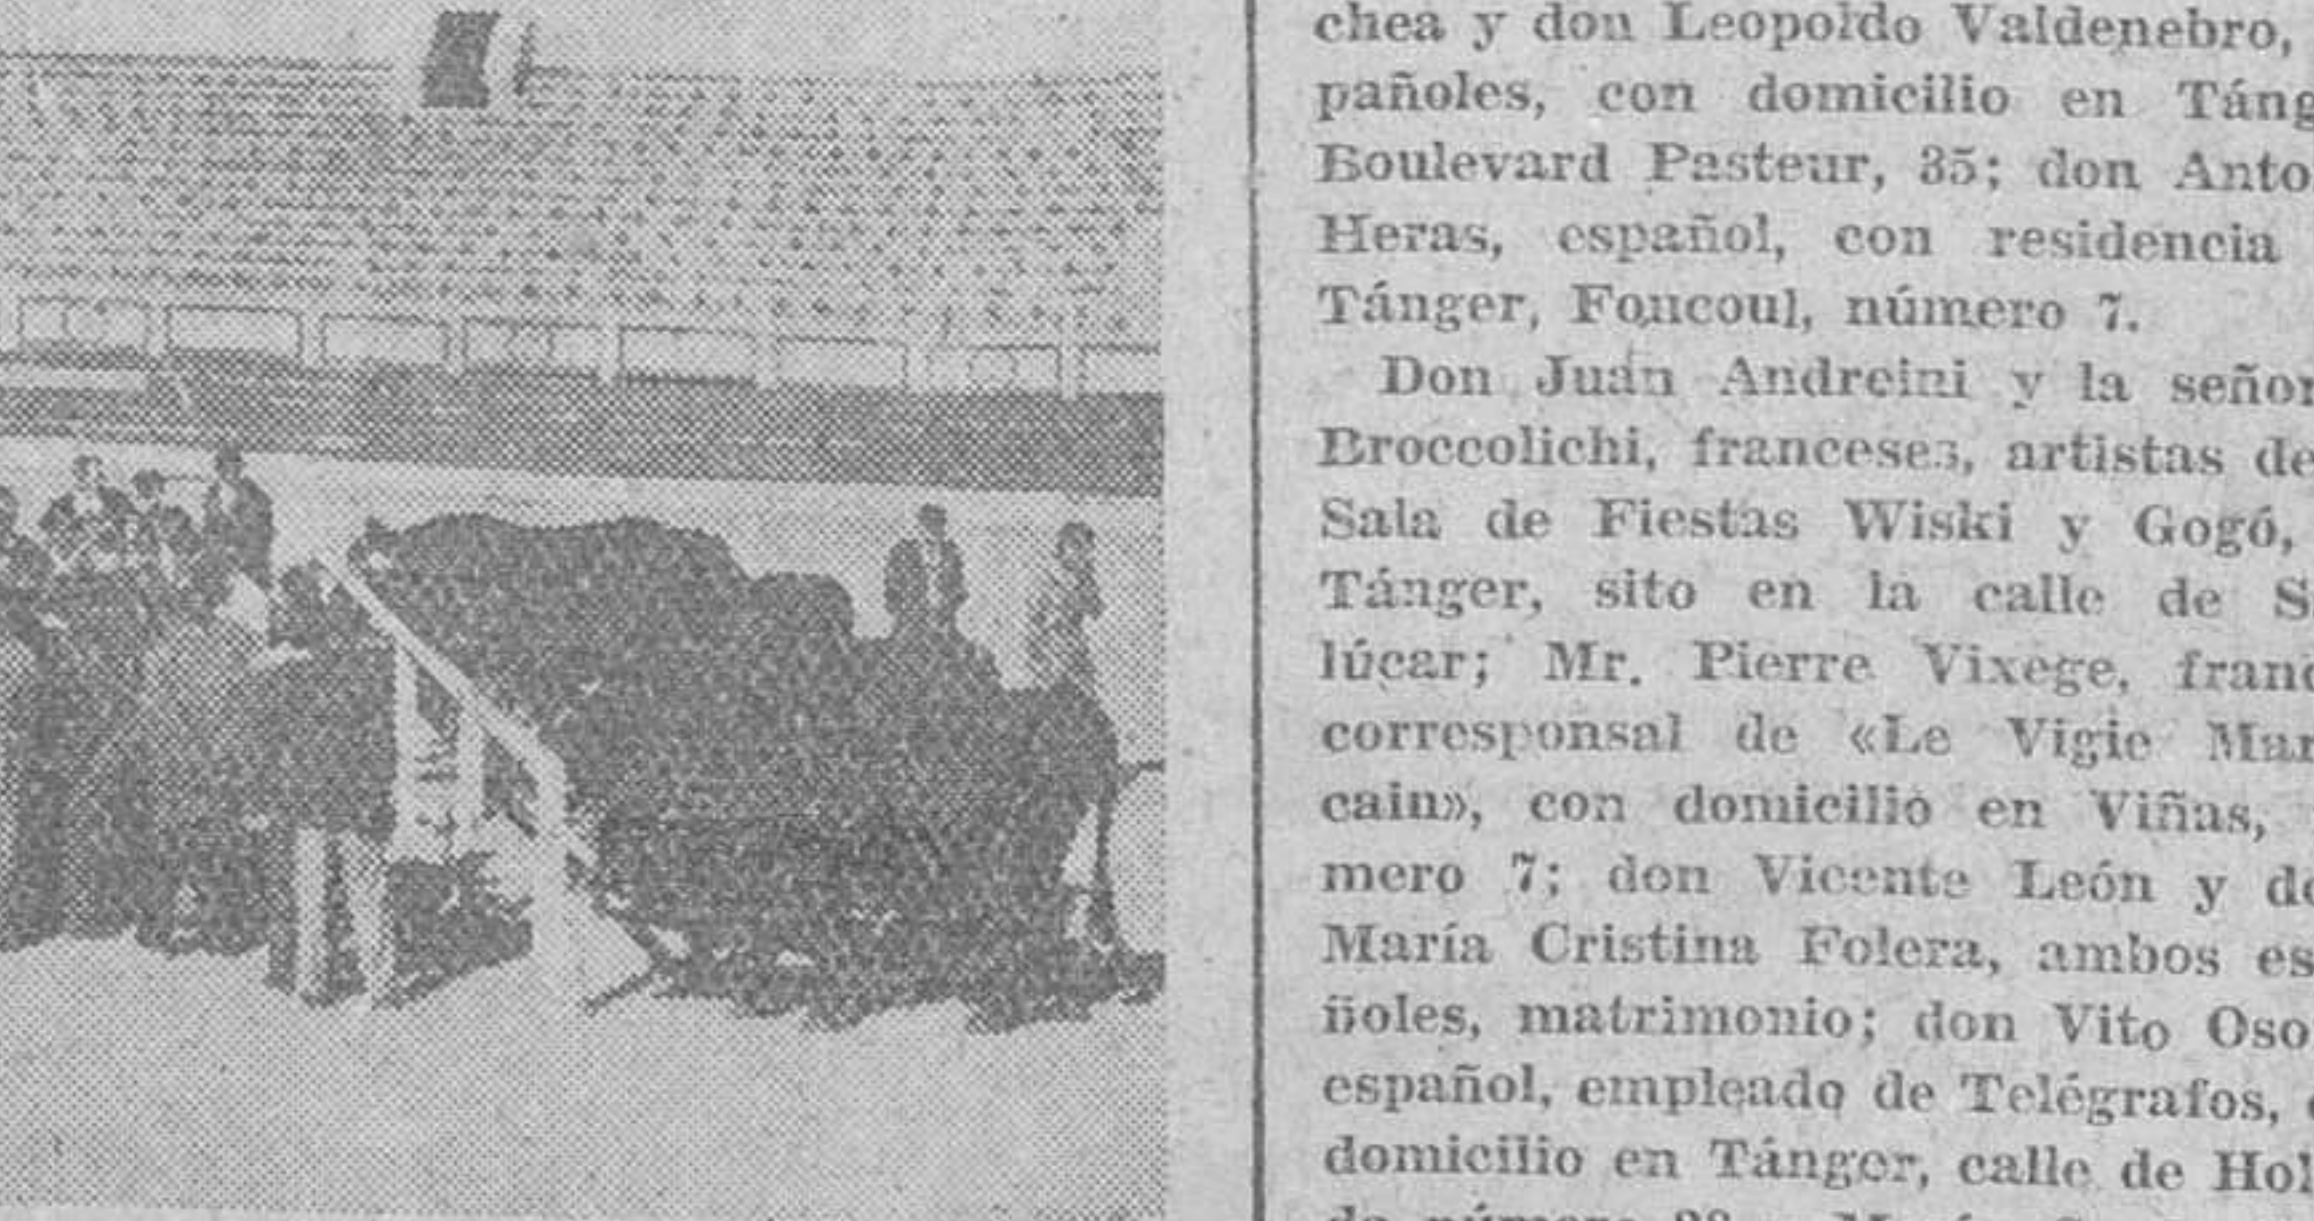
chea y don Leopoldo Valdenebro, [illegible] pañoles, con domicilio en Táng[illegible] Boulevard Pasteur, 35; don Anto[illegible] Heras, español, con residencia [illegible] Tánger, Foucoul, número 7.

Don Juan Andreini y la señor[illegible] Broccolichi, franceses, artistas de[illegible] Sala de Fiestas Wiski y Gogó, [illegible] Tánger, sito en la calle de S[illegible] lúcar; Mr. Pierre Vixege, fran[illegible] corresponsal de «Le Vigie Mar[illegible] cain», con domicilio en Viñas, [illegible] mero 7; don Vicente León y d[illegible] María Cristina Folera, ambos es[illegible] ñoles, matrimonio; don Vito Oso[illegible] español, empleado de Telégrafos, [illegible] domicilio en Tánger, calle de Hol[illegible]
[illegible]